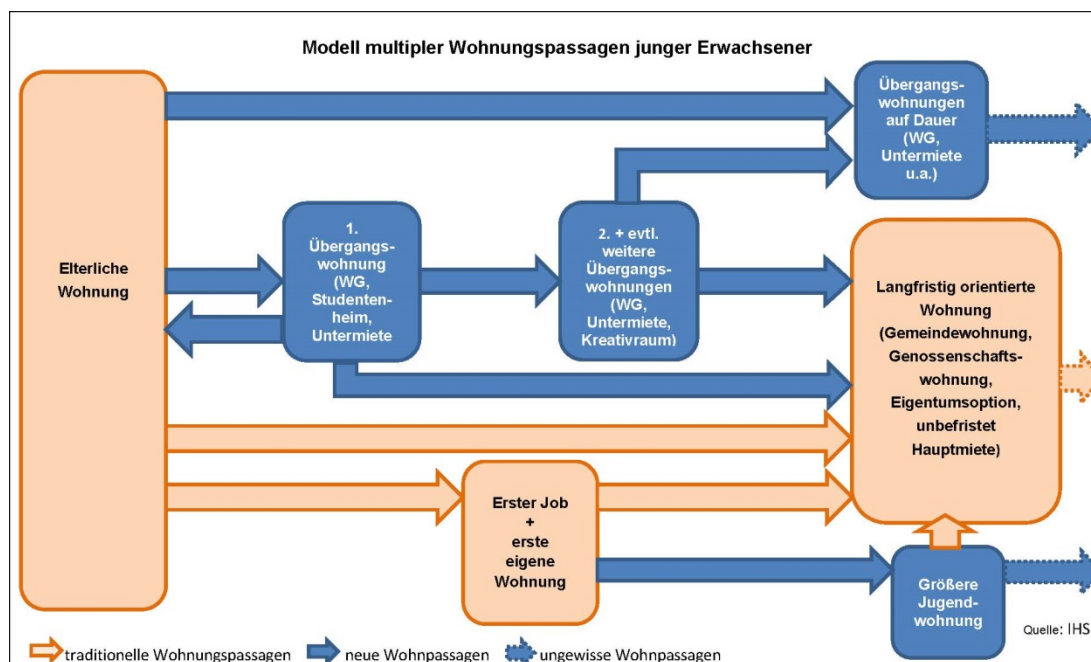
Modell multipler Wohnungspassagen junger Erwachsener

Elterliche Wohnung

Übergangswohnungen auf Dauer (WG, Untermiete u.a.)

1. Übergangswohnung (WG, Studentenheim, Untermiete

2. + evtl. weitere Übergangswohnungen (WG, Untermiete, Kreativraum)

Langfristig orientierte Wohnung (Gemeindewohnung, Genossenschaftswohnung, Eigentumsoption, unbefristet Hauptmiete)

Erster Job + erste eigene Wohnung

Größere Jugendwohnung

Quelle: IHS

traditionelle Wohnungspassagen neue Wohnpassagen ungewisse Wohnpassagen